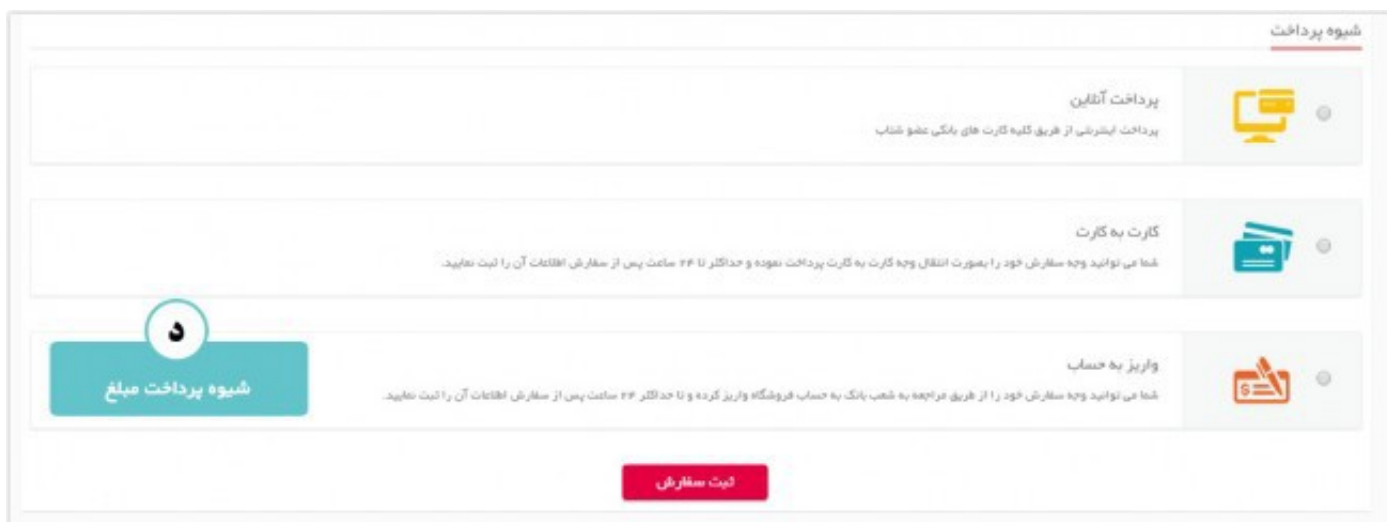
شیوه پرداخت

پرداخت آنلاین
پرداخت اینترنتی از طریق کلیه کارت های بانکی عضو شتاب

کارت به کارت
شما می توانید وجه سفارش خود را بصورت انتقال وجه کارت به کارت پرداخت نموده و حداکثر تا ۲۴ ساعت پس از سفارش اطلاعات آن را ثبت نمایید.

۵
شیوه پرداخت مبلغ

واریز به حساب
شما می توانید وجه سفارش خود را از طریق مراجعه به شعب بانک به حساب فروشگاه واریز کرده و تا حداکثر ۲۴ ساعت پس از سفارش اطلاعات آن را ثبت نمایید.

ثبت سفارش